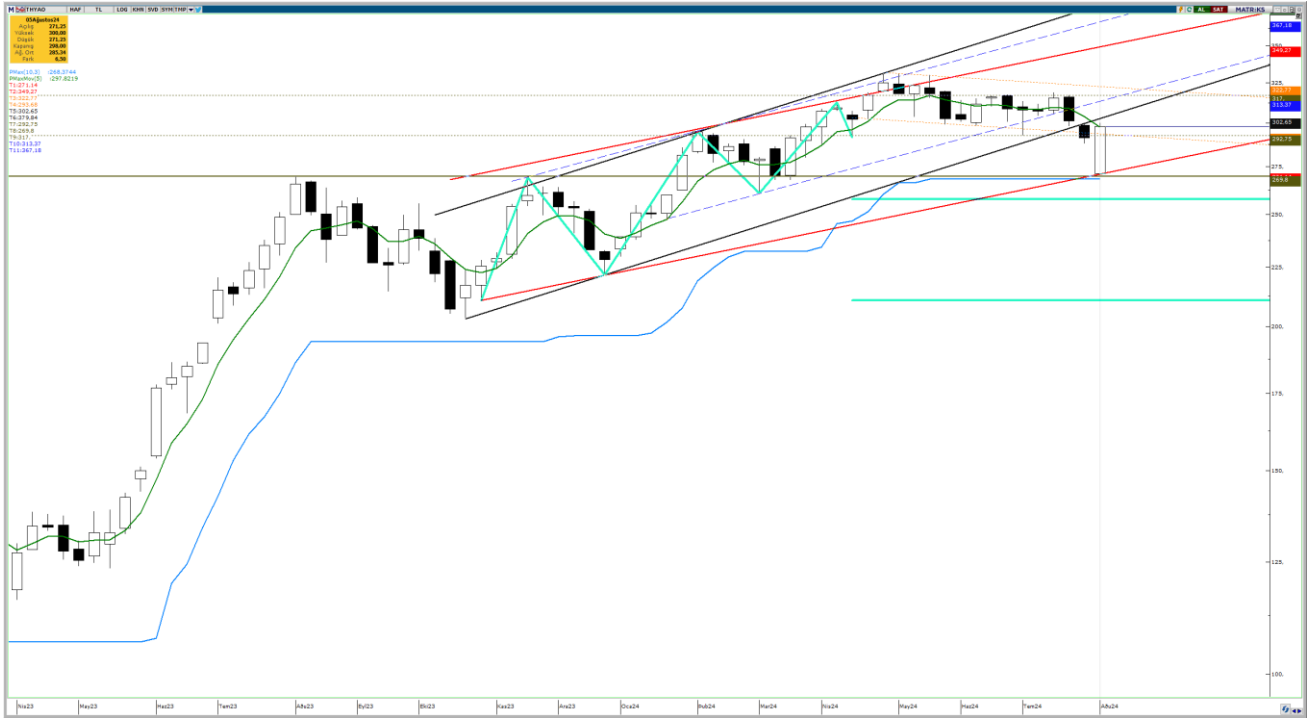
M THYAO HAF TL LOG KHS SVD SYMCTMP AL SAT MATR:KS

05Ağustos24
Açılış 271,25
Yüksek 300,00
Düşük 271,25
Kapanış 298,00
Ağ. Ort 285,34
Fark 6,50

PMav(10,3) :268.3744
PMaxMov(5) :297.8219
T1:271.14
T2:349.27
T3:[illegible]
T4:293.65
T5:302.65
T6:379.84
T7:292.75
T8:269.8
T9:317
T10:313.37
T11:367.18

367.18
349.27
325
323.77
317
313.37
302.65
292.75
275
269.8
250
225
200
175
150
125
100

Nis23 May23 Haz23 Tem23 Ağu23 Eyl23 Eki23 Kas23 Ara23 Oca24 Şub24 Mar24 Nis24 May24 Haz24 Tem24 Ağu24